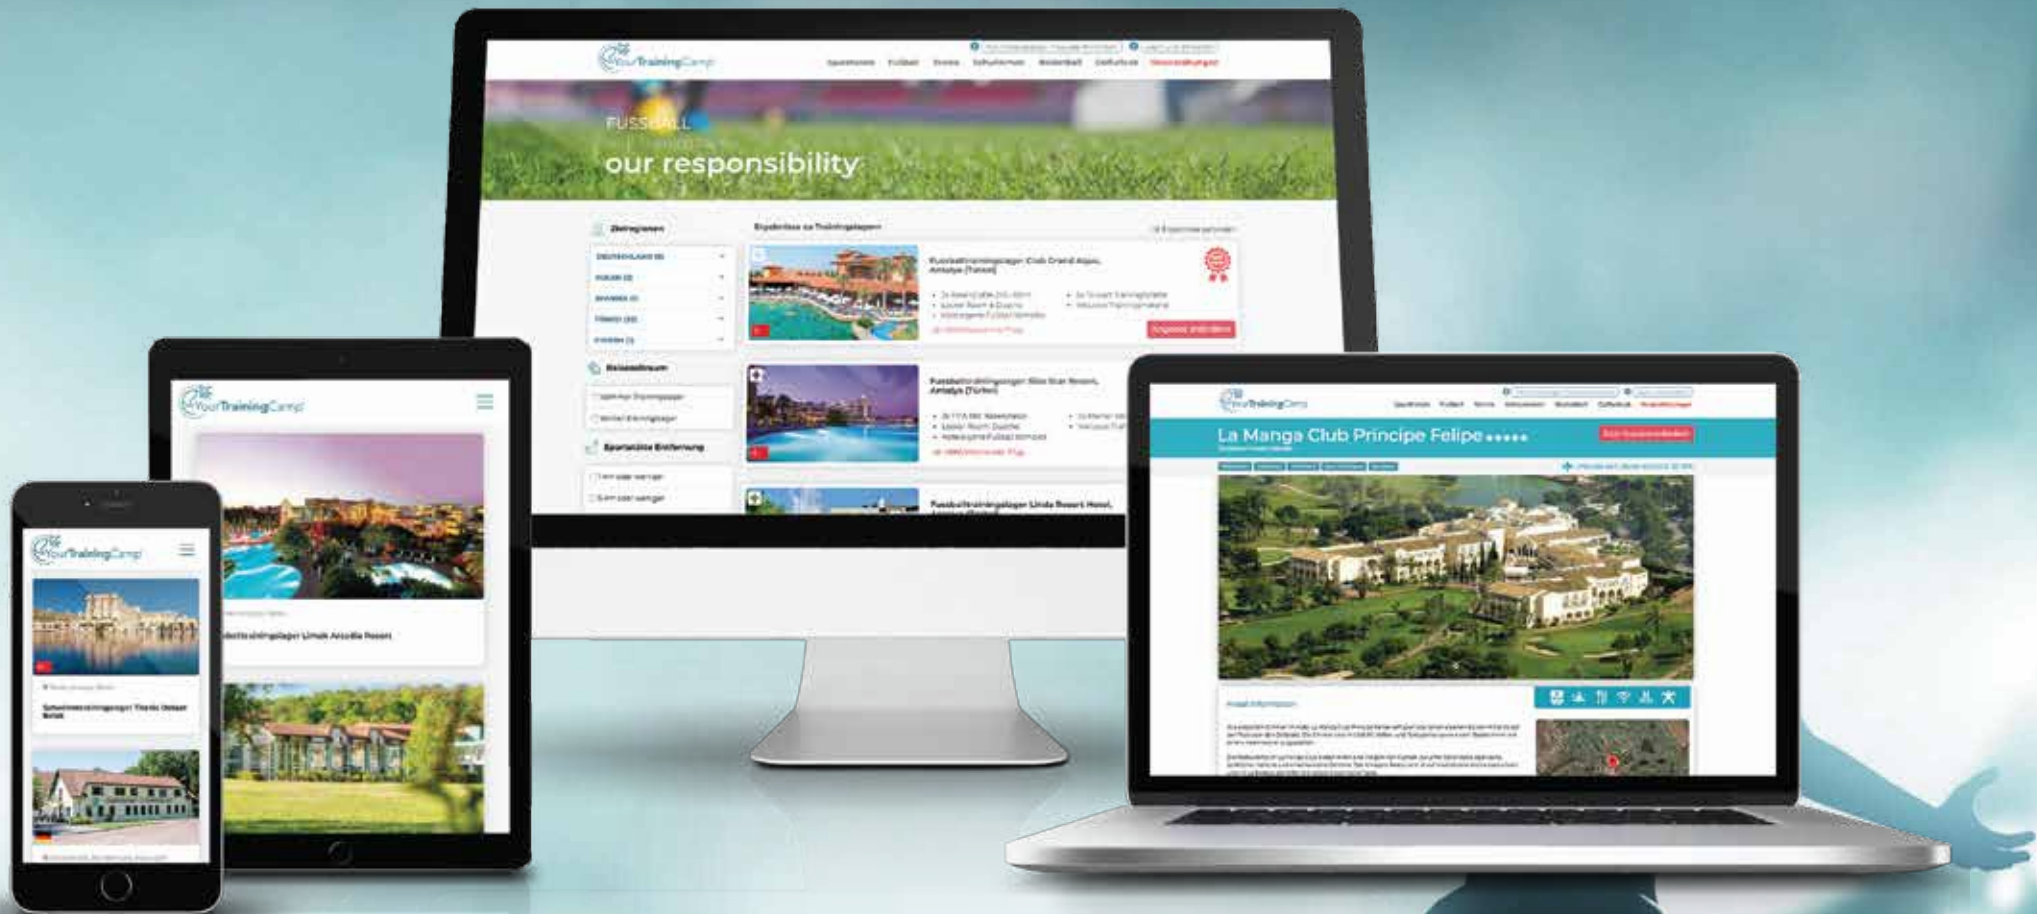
YourTrainingCamp

FUSSBALL
our responsibility

Zielregionen

Ergebnisse zu Trainingslagern

Fussballtrainingslager Club Grand Aqua, Antalya (Türkei)

Angebot anfordern

Fussballtrainingslager Silk Star Resort, Antalya (Türkei)

Fussballtrainingslager Limak Resort Hotel,

YourTrainingCamp

Fussballtrainingslager Limak Arcadia Resort

YourTrainingCamp

YourTrainingCamp

La Manga Club Principe Felipe

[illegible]